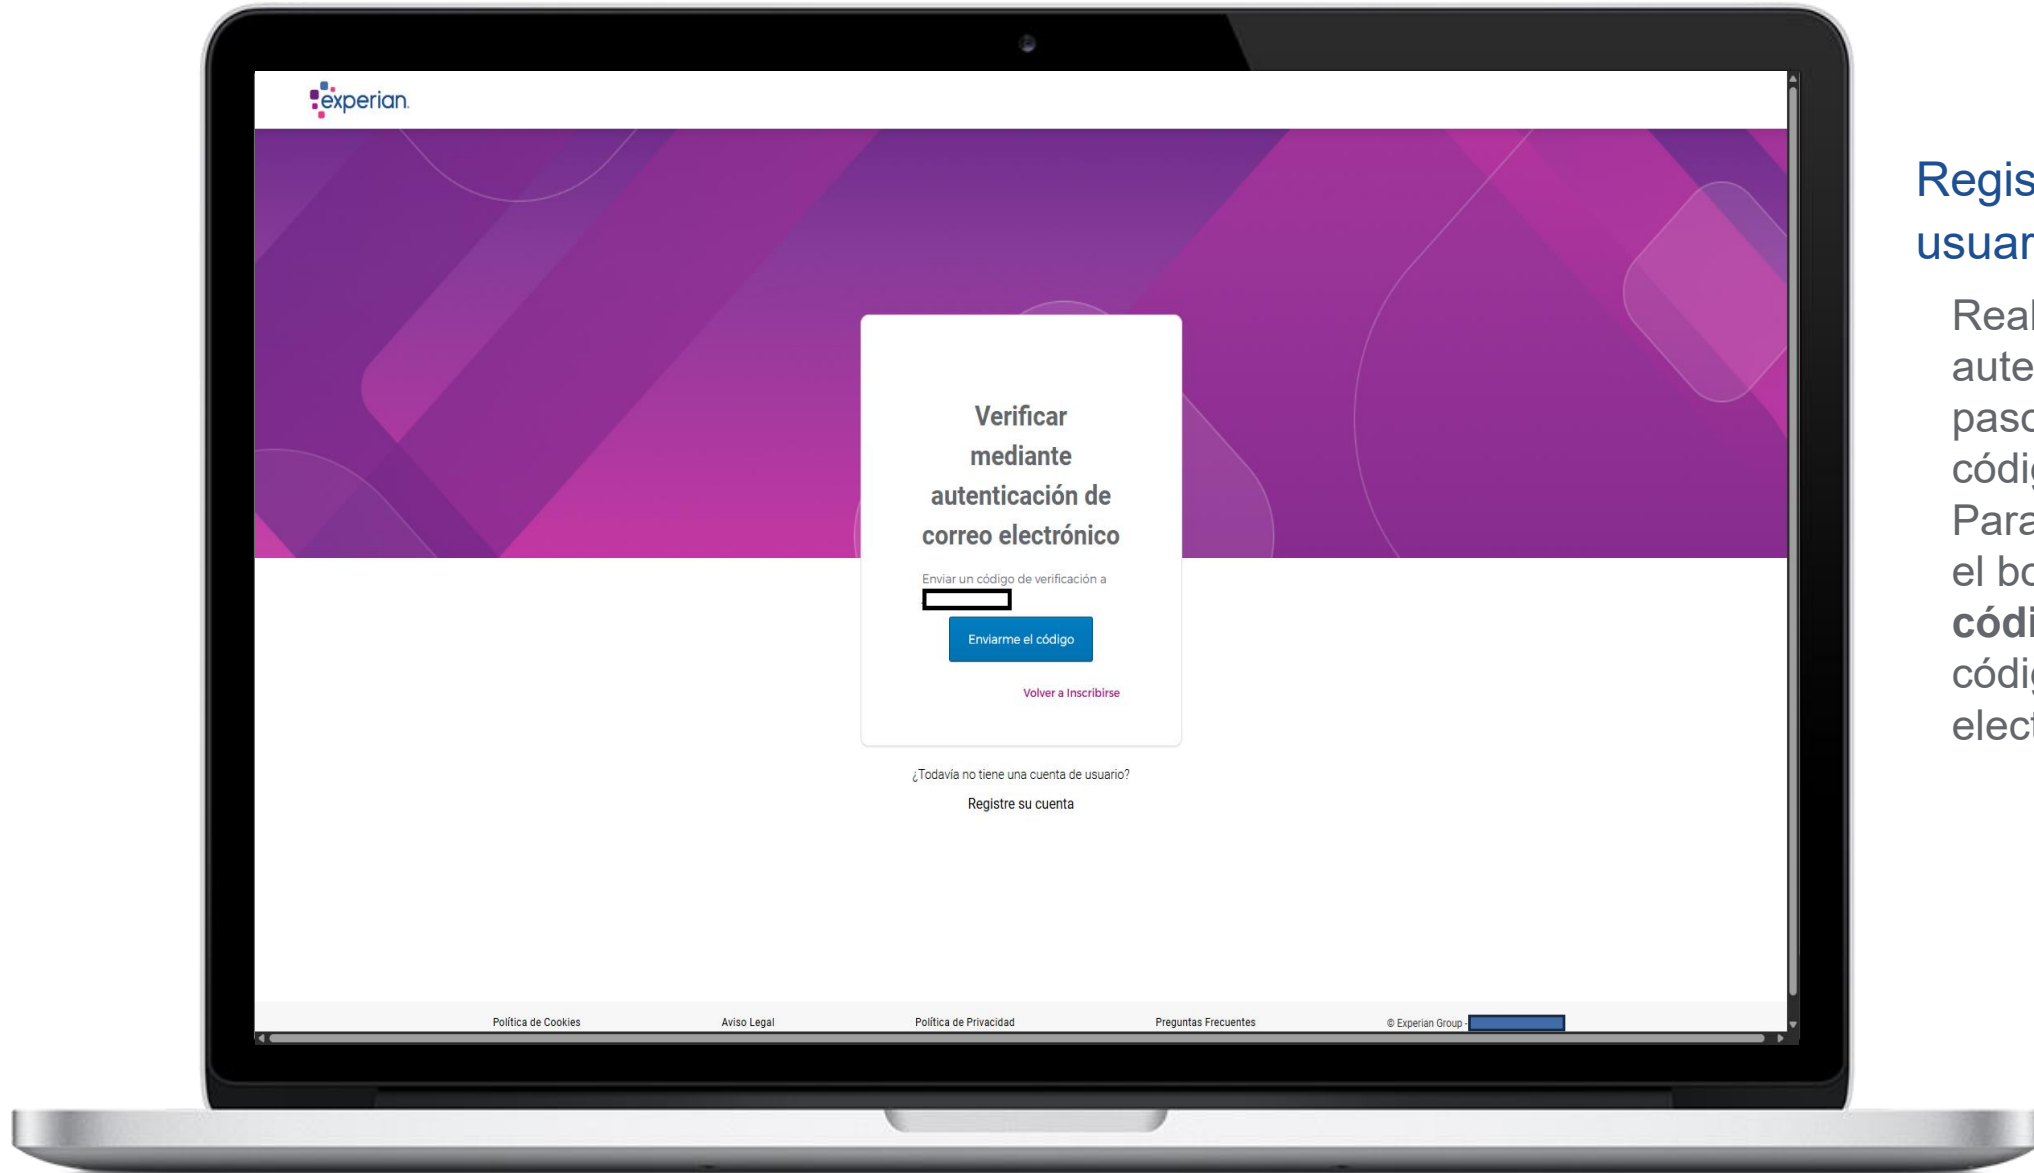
experian.

Verificar mediante autenticación de correo electrónico

Enviar un código de verificación a

Enviarme el código

Volver a Inscribirse

¿Todavía no tiene una cuenta de usuario?

Registre su cuenta

Política de Cookies Aviso Legal Política de Privacidad Preguntas Frecuentes © Experian Group -

Regis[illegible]
usuar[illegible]

Real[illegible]
aute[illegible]
paso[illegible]
códi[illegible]
Para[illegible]
el bo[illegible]
códi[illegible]
códi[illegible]
elec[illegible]